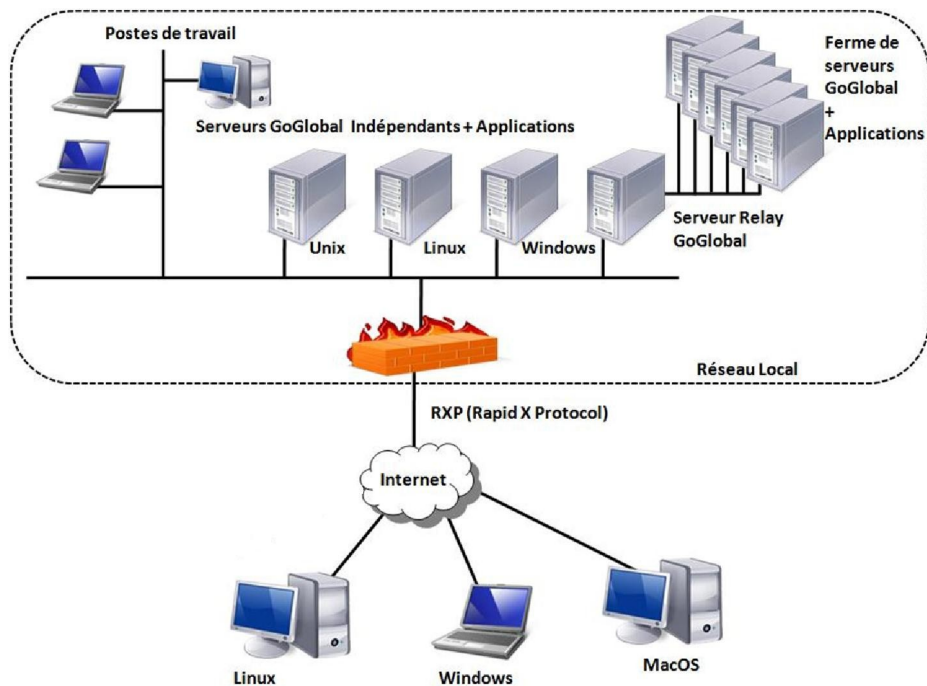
Postes de travail

Ferme de serveurs GoGlobal + Applications

Serveurs GoGlobal Indépendants + Applications

Unix

Linux

Windows

Serveur Relay GoGlobal

Réseau Local

RXP (Rapid X Protocol)

Internet

Linux

Windows

MacOS